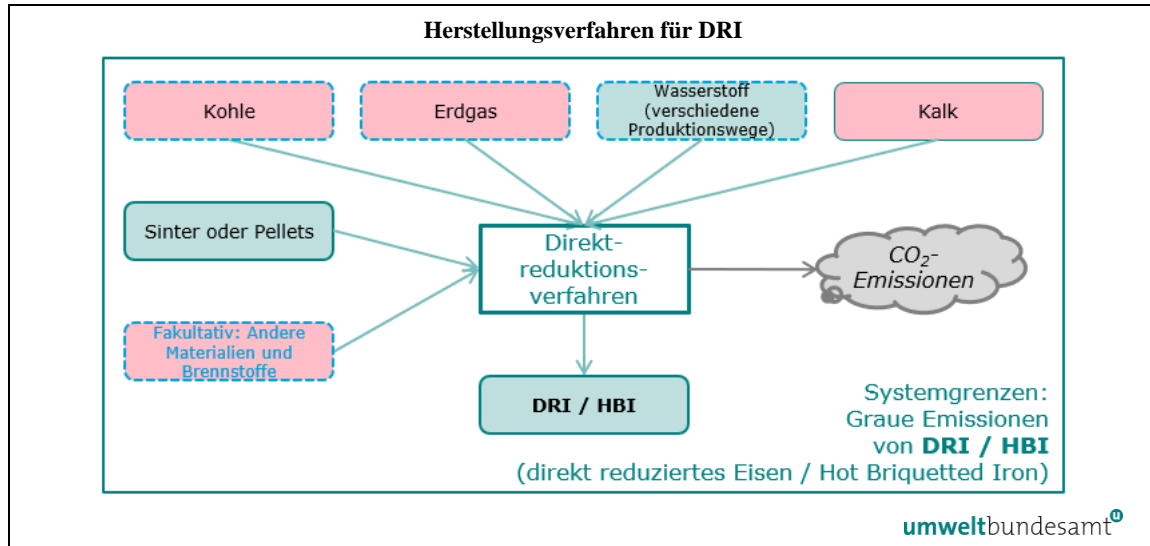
Herstellungsverfahren für DRI

Kohle

Erdgas

Wasserstoff (verschiedene Produktionswege)

Kalk

Sinter oder Pellets

Direkt-reduktions-verfahren

$CO_2$-Emissionen

Fakultativ: Andere Materialien und Brennstoffe

DRI / HBI

Systemgrenzen: Graue Emissionen von DRI / HBI (direkt reduziertes Eisen / Hot Briquetted Iron)

umweltbundesamt